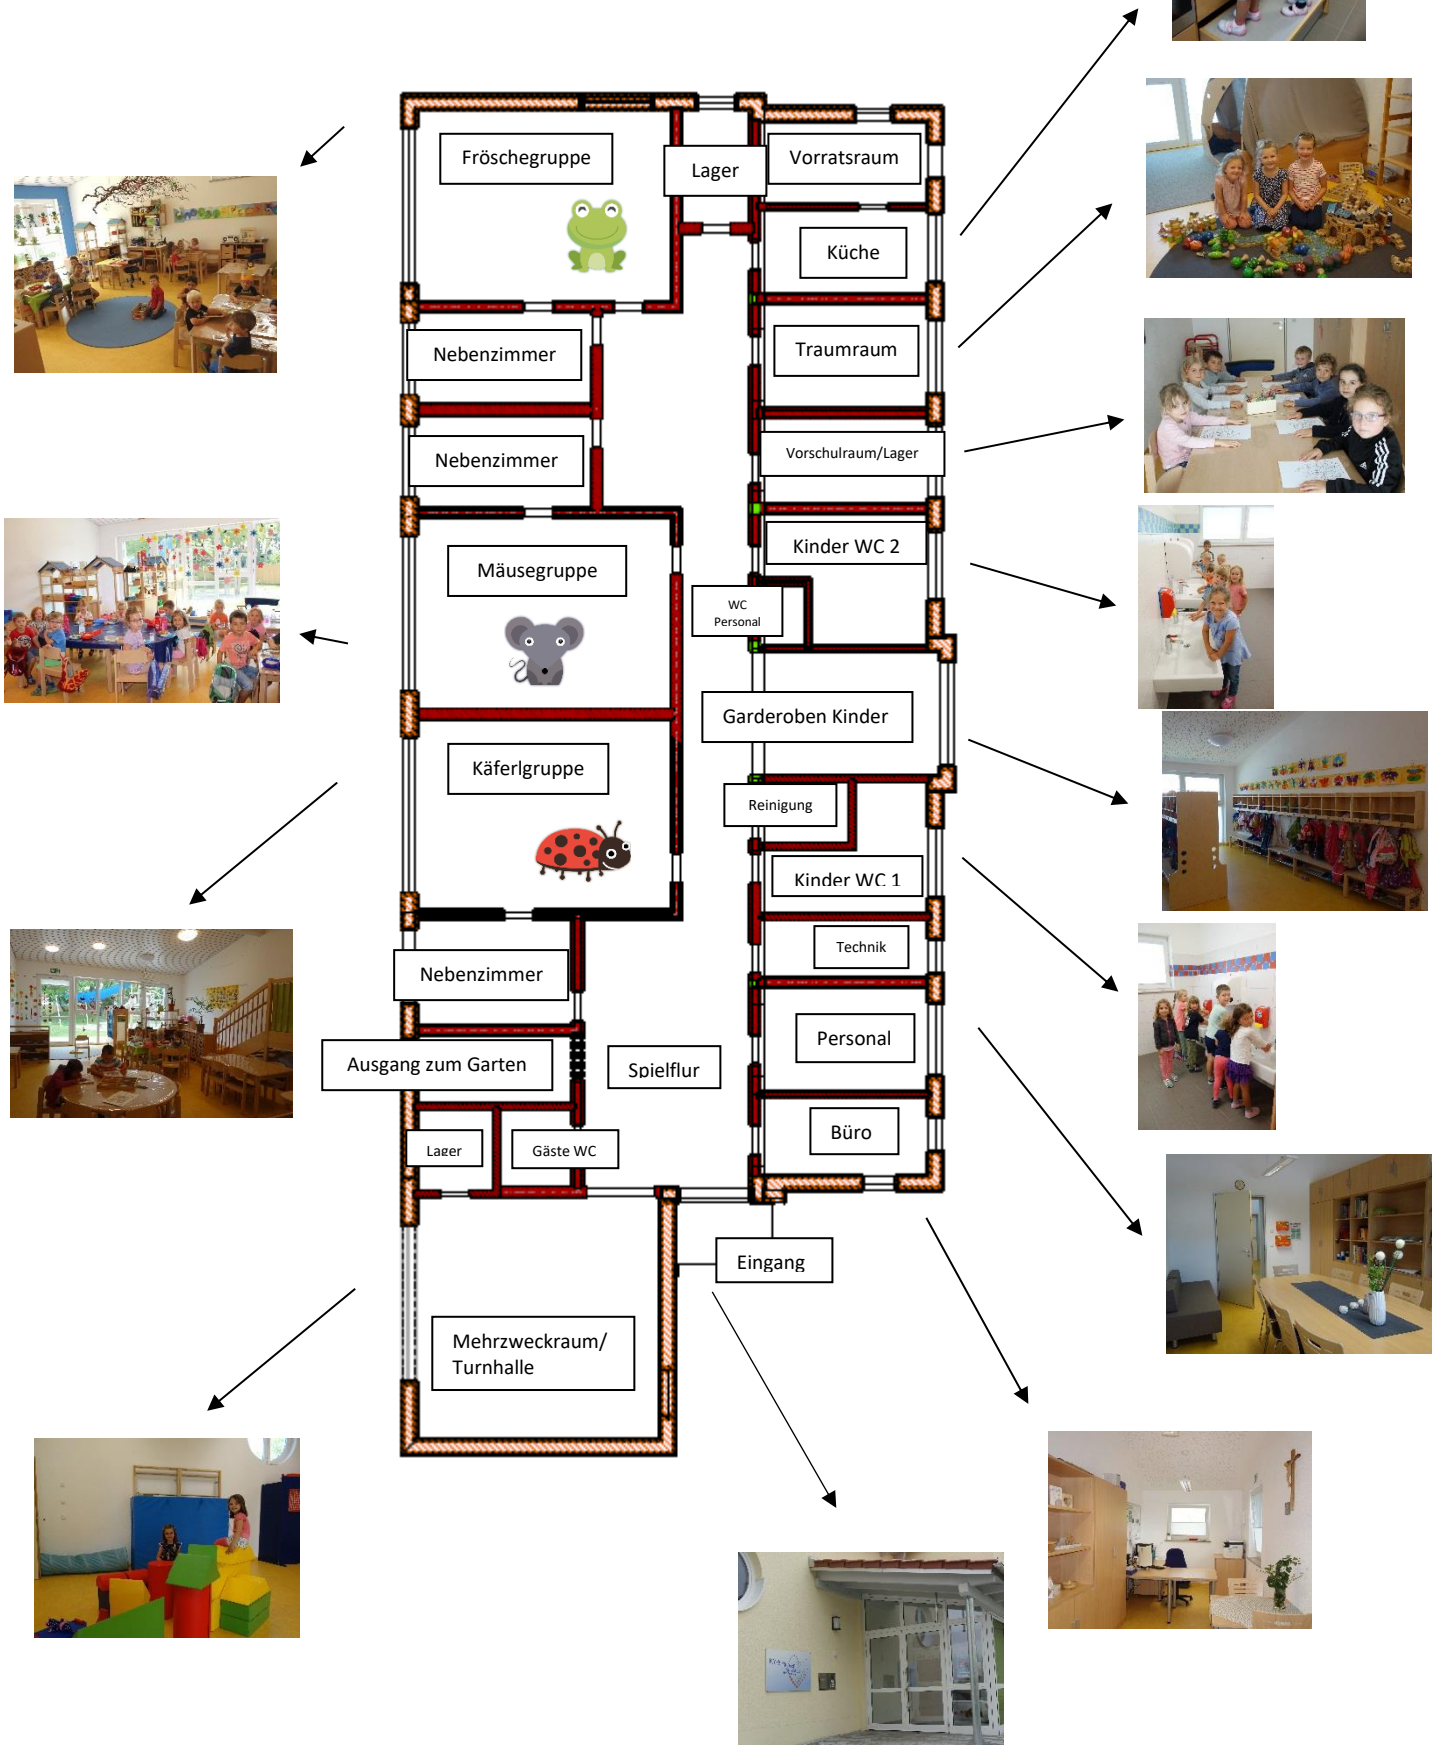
Fröschegruppe

Lager

Vorratsraum

Küche

Nebenzimmer

Traumraum

Nebenzimmer

Vorschulraum/Lager

Kinder WC 2

Mäusegruppe

WC Personal

Garderoben Kinder

Käferlgruppe

Reinigung

Kinder WC 1

Technik

Nebenzimmer

Personal

Ausgang zum Garten

Spielflur

Büro

Lager

Gäste WC

Eingang

Mehrzweckraum/ Turnhalle